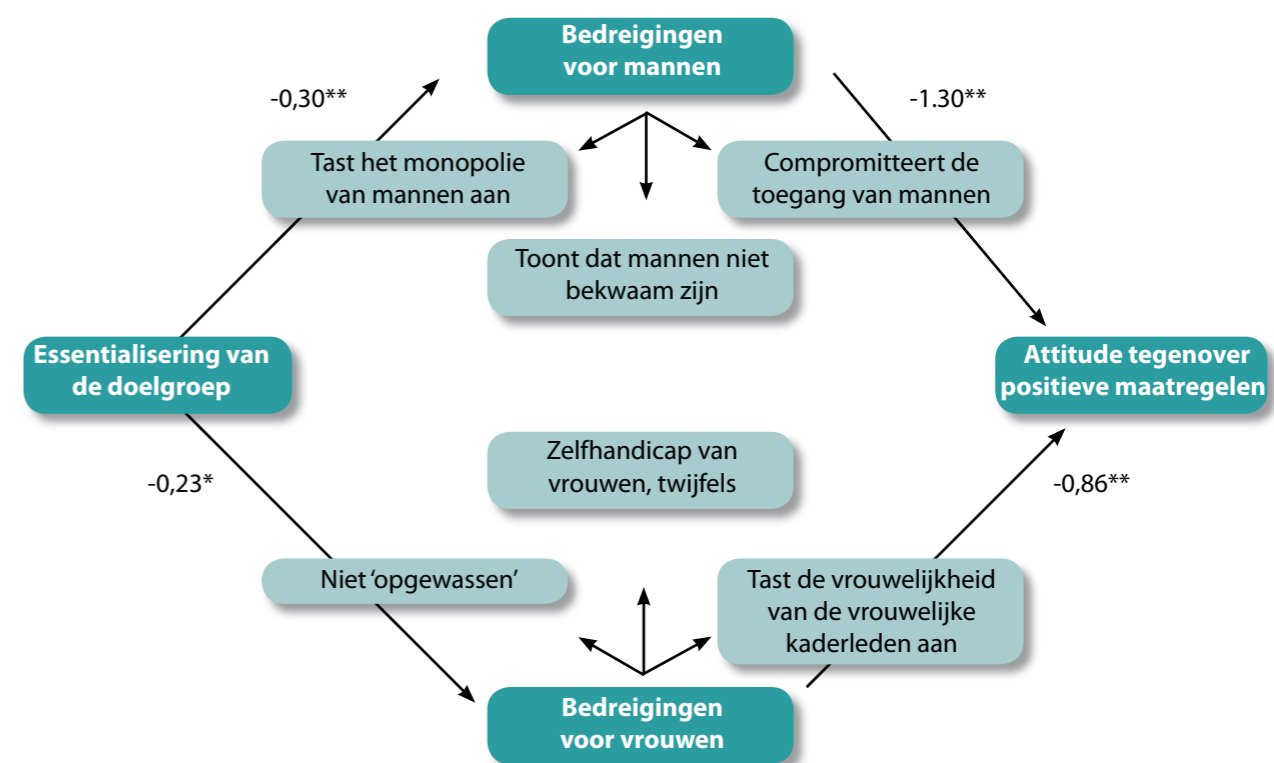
Bedreigingen voor mannen

-0,30**

-1.30**

Tast het monopolie van mannen aan

Compromitteert de toegang van mannen

Toont dat mannen niet bekwaam zijn

Essentialisering van de doelgroep

Attitude tegenover positieve maatregelen

Zelfhandicap van vrouwen, twijfels

-0,23*

-0,86**

Niet ‘opgewassen’

Tast de vrouwelijkheid van de vrouwelijke kaderleden aan

Bedreigingen voor vrouwen